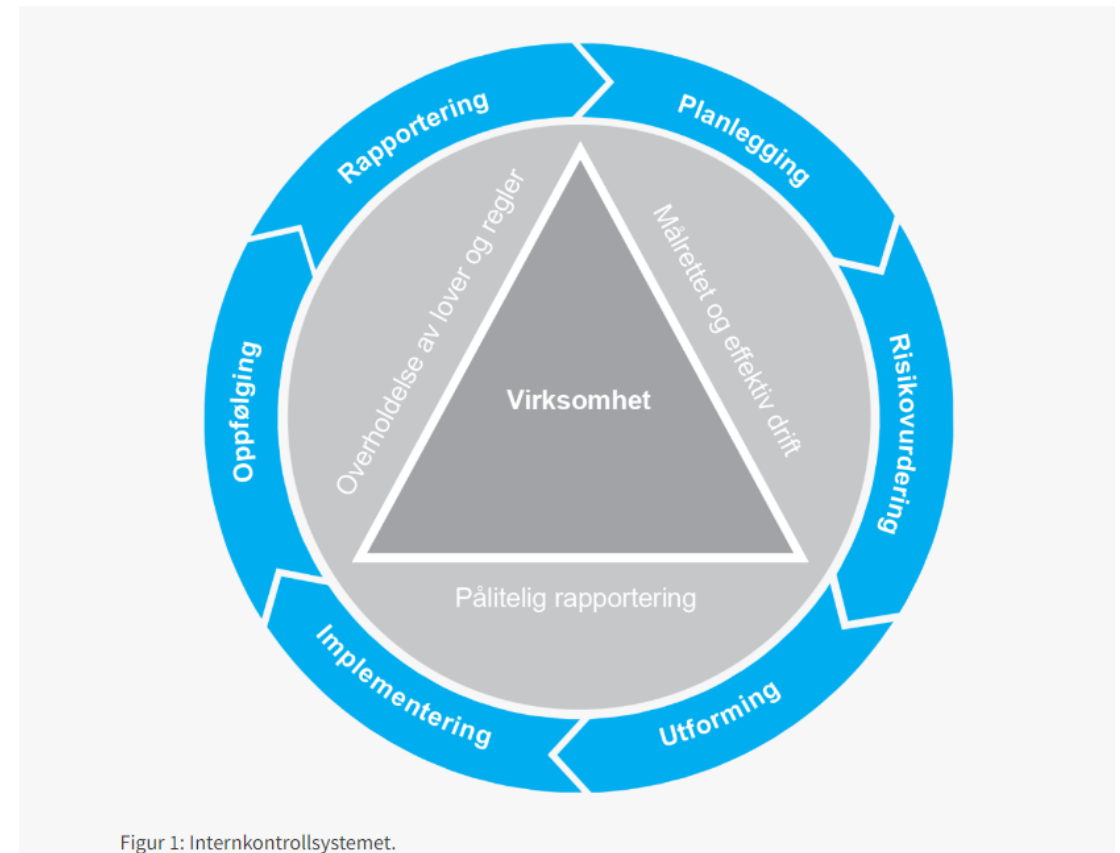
Planlegging

Risikovurdering

Utforming

Implementering

Oppfølging

Rapportering

Målrettet og effektiv drift

Pålitelig rapportering

Overholdelse av lover og regler

Virksomhet

Figur 1: Internkontrollsystemet.